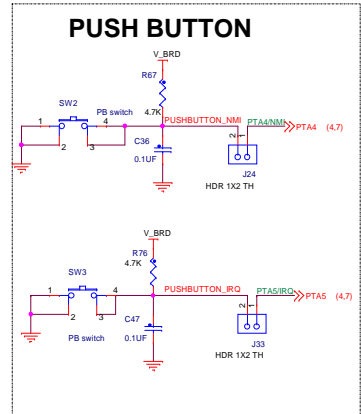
PUSH BUTTON

V_BRD
R67
4.7K
SW2
PB switch
1
4
2
3
PUSHBUTTON_NMI
PTA4/NMI
PTA4 (4,7)
C36
0.1UF
2
1
J24
HDR 1X2 TH

V_BRD
R76
4.7K
SW3
1
4
2
3
PB switch
PUSHBUTTON_IRQ
PTA5/IRQ
PTA5 (4,7)
C47
0.1UF
2
1
J33
HDR 1X2 TH